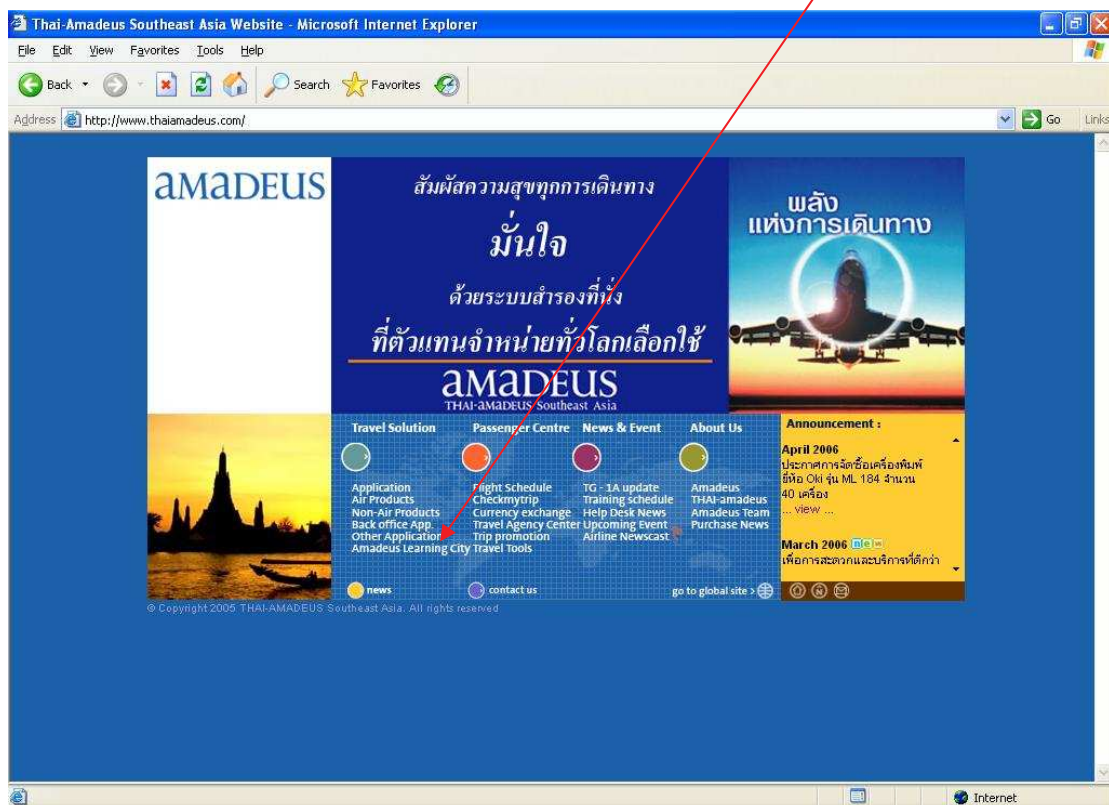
Thai-Amadeus Southeast Asia Website - Microsoft Internet Explorer

File Edit View Favorites Tools Help

Back Search Favorites

Address http://www.thaiamadeus.com/ Go Links

amadeus

สัมผัสความสุขทุกการเดินทาง

มั่นใจ

ด้วยระบบสำรองที่นั่ง

ที่ตัวแทนจำหน่ายทั่วโลกเลือกใช้

amadeus
THAI-amadeus Southeast Asia

พลัง
แห่งการเดินทาง

Travel Solution
Application
Air Products
Non-Air Products
Back office App.
Other Application
Amadeus Learning City

Passenger Centre
Flight Schedule
Checkmytrip
Currency exchange
Travel Agency Center
Trip promotion
Travel Tools

News & Event
TG - 1A update
Training schedule
Help Desk News
Upcoming Event
Airline Newscast

About Us
Amadeus
THAI-amadeus
Amadeus Team
Purchase News

Announcement :

April 2006
ประกาศการจัดซื้อเครื่องพิมพ์ยี่ห้อ Oki รุ่น ML 184 จำนวน 40 เครื่อง
... view ...

March 2006 new
เพื่อการสะดวกและบริการที่ดีกว่า

news
contact us
go to global site >

© Copyright 2005 THAI-AMADEUS Southeast Asia. All rights reserved

Internet